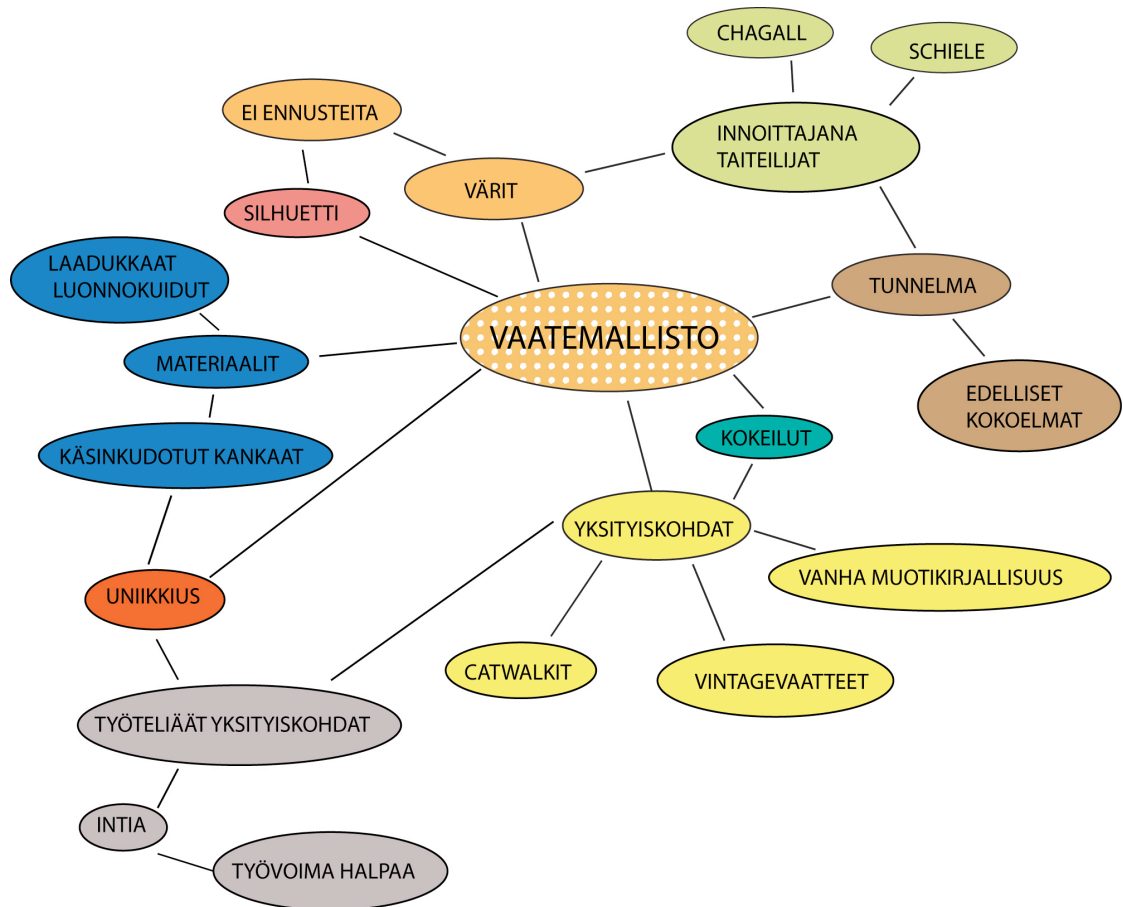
CHAGALL

SCHIELE

EI ENNUSTEITA

INNOITTAJANA TAITEILIJAT

VÄRIT

SILHUETTI

LAADUKKAAT LUONNOKUIDUT

TUNNELMA

VAATEMALLISTO

MATERIAALIT

EDELLISET KOKOELMAT

KOKEILUT

KÄSINKUDOTUT KANKAAT

YKSITYISKOHDAT

VANHA MUOTIKIRJALLISUUS

UNIIKKIUS

CATWALKIT

VINTAGEVAATTEET

TYÖTELIÄÄT YKSITYISKOHDAT

INTIA

TYÖVOIMA HALPAA